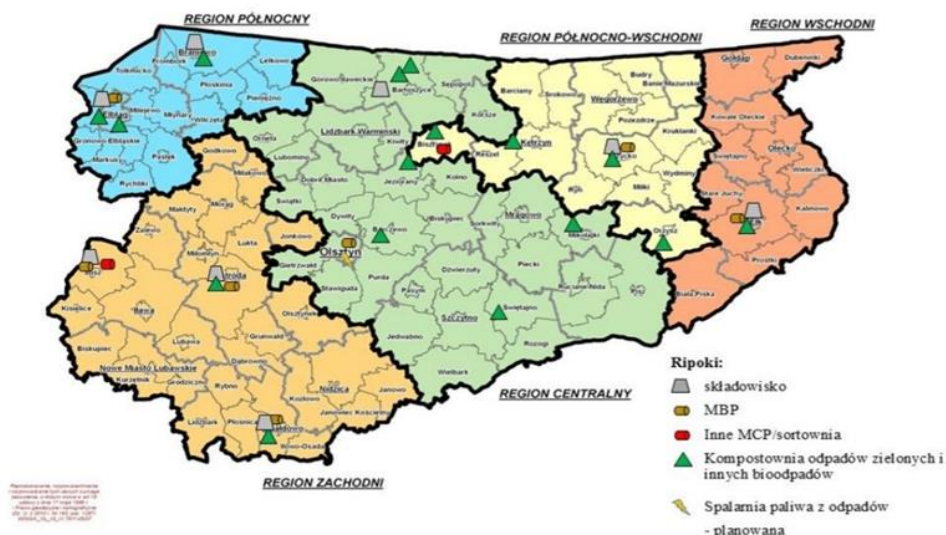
REGION PÓŁNOCNY

REGION PÓŁNOCNO-WSCHODNI

REGION WSCHODNI

Braniewo

Frombork

Lelkowo

Tolkmicko

Płoskinia

Pieniężno

Elbląg

Milejewo

Młynary

Wilczęta

Gronowo Elbląskie

Markusy

Pasłęk

Rychliki

Górowo Iławeckie

Bartoszyce

Sępopol

Korsze

Barciany

Srokowo

Budry

Banie Mazurskie

Węgorzewo

Pozezdrze

Gołdap

Dubeninki

Kowale Oleckie

Olecko

Świętajno

Wieliczki

Kruklanki

Giżycko

Wydminy

Ryn

Miłki

Kętrzyn

Reszel

Bisztynek

Kolno

Kiwity

Lidzbark Warmiński

Orneta

Lubomino

Godkowo

Dobre Miasto

Jeziorany

Świątki

Dywity

Barczewo

Biskupiec

Sorkwity

Mrągowo

Mikołajki

Orzysz

Stare Juchy

Ełk

Kalinowo

Prostki

Biała Piska

Olsztyn

Gietrzwałd

Purda

Stawiguda

Dźwierzuty

Piecki

Ruciane-Nida

Pasym

Szczytno

Świętajno

Rozogi

Jedwabno

Wielbark

Małdyty

Miłakowo

Zalewo

Morąg

Łukta

Jonkowo

Miłomłyn

Ostróda

Iława

Susz

Kisielice

Olsztynek

Grunwald

Dąbrówno

Biskupiec

Nowe Miasto Lubawskie

Kurzętnik

Grodziczno

Rybno

Nidzica

Janowo

Janowiec Kościelny

Lubawa

Lidzbark

Płośnica

Działdowo

Iłowo-Osada

REGION CENTRALNY

REGION ZACHODNI

Ripoki:

składowisko

MBP

Inne MCP/sortownia

Kompostownia odpadów zielonych i innych bioodpadów

Spalarnia paliwa z odpadów - planowana

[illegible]